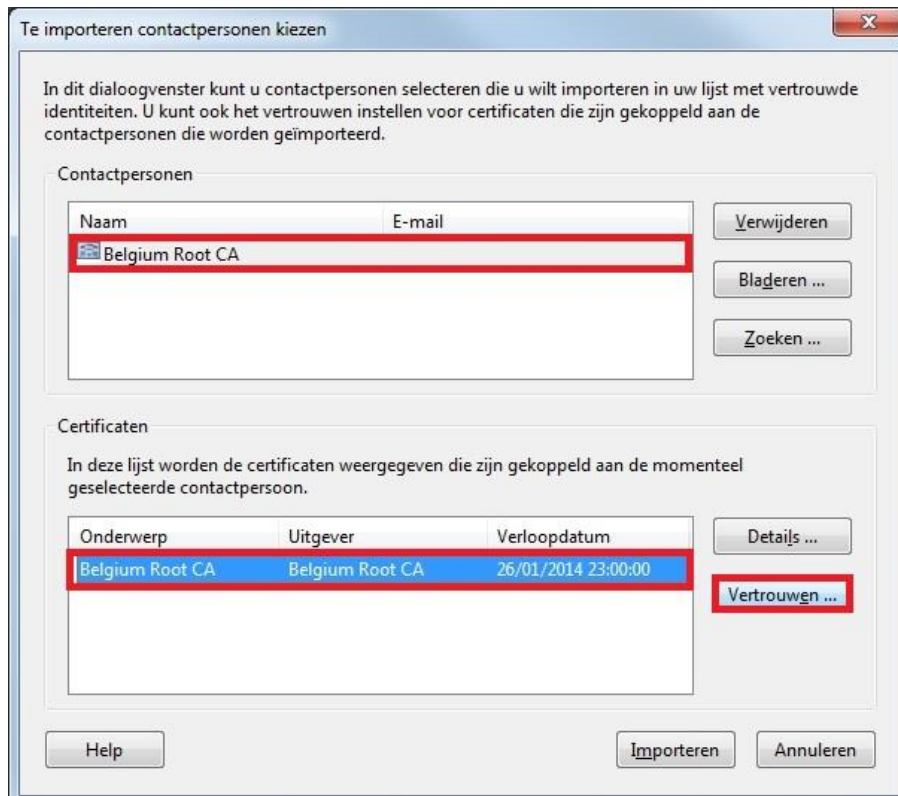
Te importeren contactpersonen kiezen

In dit dialoogvenster kunt u contactpersonen selecteren die u wilt importeren in uw lijst met vertrouwde identiteiten. U kunt ook het vertrouwen instellen voor certificaten die zijn gekoppeld aan de contactpersonen die worden geïmporteerd.

Contactpersonen

| Naam | E-mail |
|---|---|
| Belgium Root CA | |

Verwijderen

Bladeren ...

Zoeken ...

Certificaten

In deze lijst worden de certificaten weergegeven die zijn gekoppeld aan de momenteel geselecteerde contactpersoon.

| Onderwerp | Uitgever | Verloopdatum |
|---|---|---|
| Belgium Root CA | Belgium Root CA | 26/01/2014 23:00:00 |

Details ...

Vertrouwen ...

Help

Importeren

Annuleren